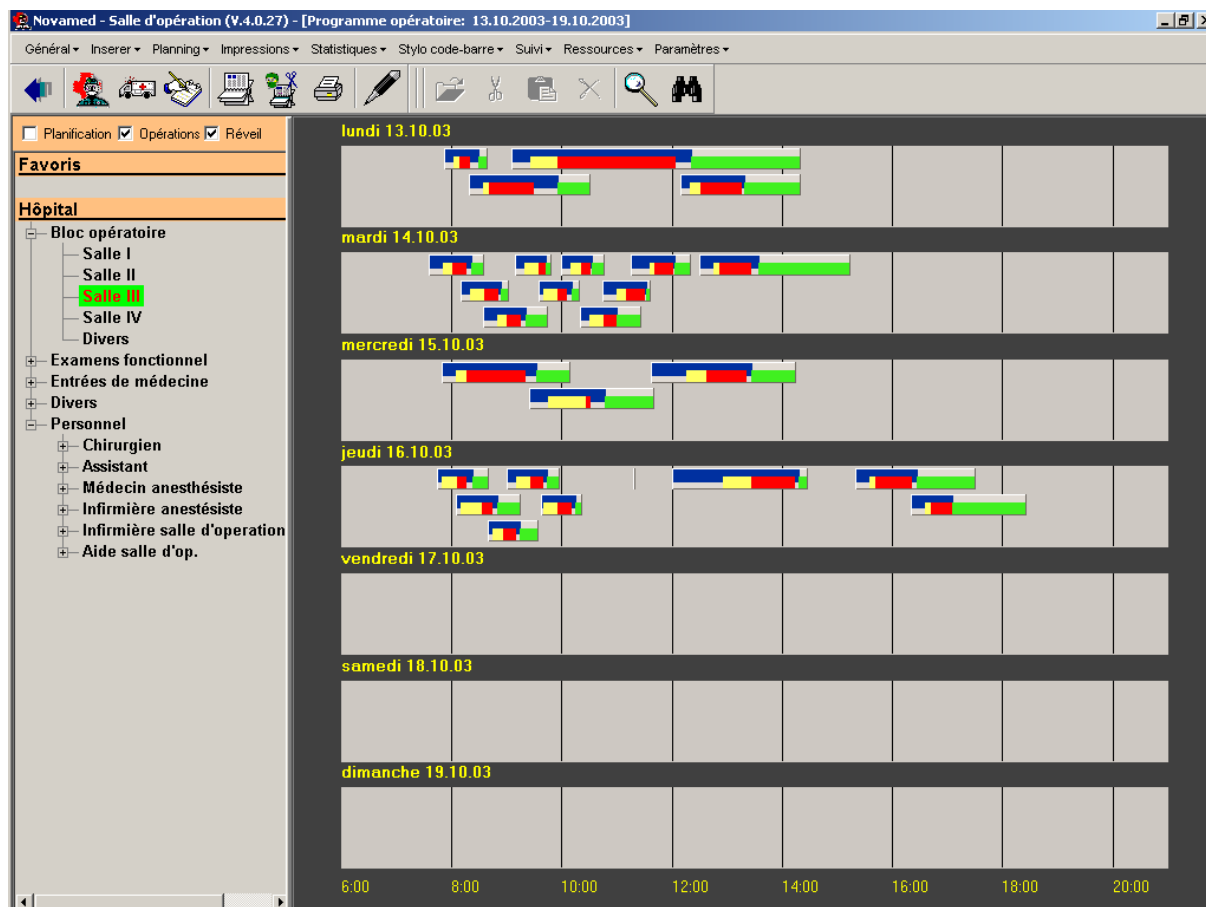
Novamed - Salle d'opération (V.4.0.27) - [Programme opératoire: 13.10.2003-19.10.2003]

Général▾ Inserer▾ Planning▾ Impressions▾ Statistiques▾ Stylo code-barre▾ Suivi▾ Ressources▾ Paramètres▾

Planification Opérations Réveil

Favoris

Hôpital

Bloc opératoire
Salle I
Salle II
Salle III
Salle IV
Divers
Examens fonctionnel
Entrées de médecine
Divers
Personnel
Chirurgien
Assistant
Médecin anesthésiste
Infirmière anestésiste
Infirmière salle d'operation
Aide salle d'op.

lundi 13.10.03

mardi 14.10.03

mercredi 15.10.03

jeudi 16.10.03

vendredi 17.10.03

samedi 18.10.03

dimanche 19.10.03

6:00 8:00 10:00 12:00 14:00 16:00 18:00 20:00